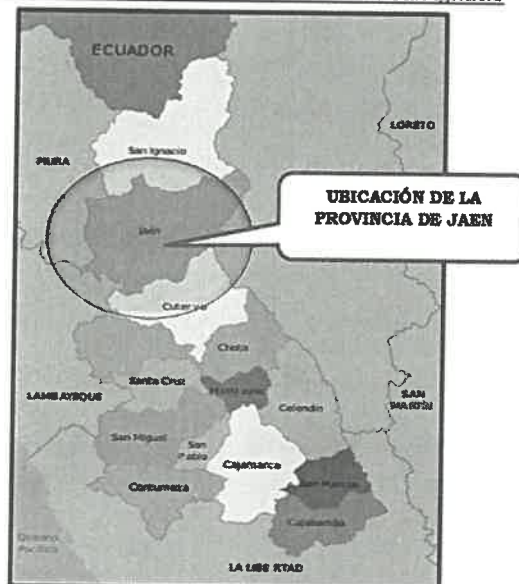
ECUADOR

LORETO

PIURA

San Ignacio

UBICACIÓN DE LA PROVINCIA DE JAEN

Jaén

Cutervo

Chota

Santa Cruz

LAMBAYEQUE

Hualgayoc

SAN MARTIN

Celendín

San Miguel

San Pablo

Cajamarca

San Marcos

Contumaza

Cajabamba

Océano Pacífico

LA LIBE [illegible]TAD